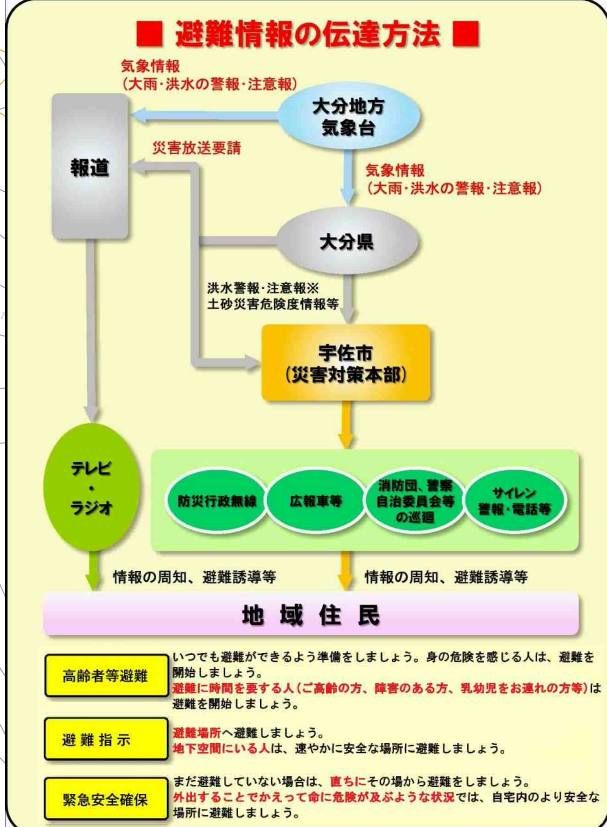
■ 避難情報の伝達方法 ■

気象情報
（大雨・洪水の警報・注意報）

大分地方気象台

報道

災害放送要請

気象情報
（大雨・洪水の警報・注意報）

大分県

洪水警報・注意報※
土砂災害危険度情報等

宇佐市
（災害対策本部）

テレビ・ラジオ

防災行政無線

広報車等

消防団、警察自治委員会等の巡廻

サイレン警報・電話等

情報の周知、避難誘導等

情報の周知、避難誘導等

地域住民

高齢者等避難

いつでも避難ができるよう準備をしましょう。身の危険を感じる人は、避難を開始しましょう。
避難に時間を要する人（ご高齢の方、障害のある方、乳幼児をお連れの方等）は避難を開始しましょう。

避難指示

避難場所へ避難しましょう。
地下空間にいる人は、速やかに安全な場所に避難しましょう。

緊急安全確保

まだ避難していない場合は、直ちにその場から避難をしましょう。
外出することでかえって命に危険が及ぶような状況では、自宅内のより安全な場所に避難しましょう。